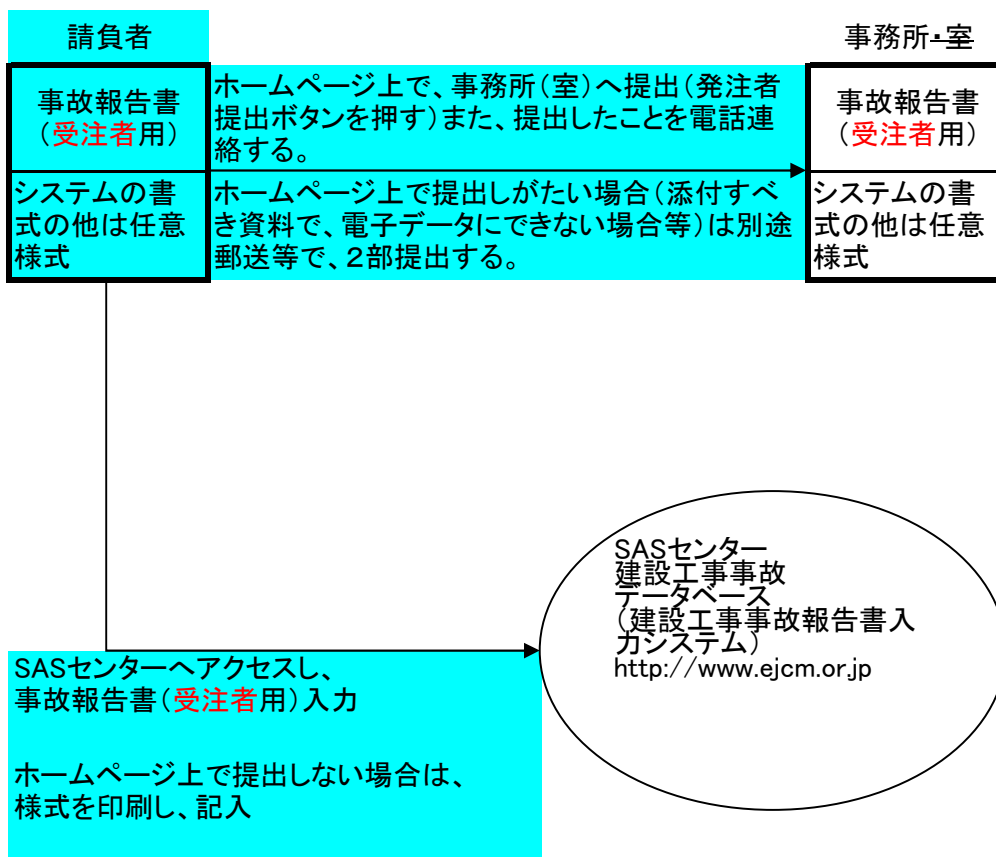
請負者

事務所・室

事故報告書
（受注者用）

ホームページ上で、事務所（室）へ提出（発注者提出ボタンを押す）また、提出したことを電話連絡する。

事故報告書
（受注者用）

システムの書式の他は任意様式

ホームページ上で提出しがたい場合（添付すべき資料で、電子データにできない場合等）は別途郵送等で、2部提出する。

システムの書式の他は任意様式

SASセンター
建設工事事故
データベース
（建設工事事故報告書入力システム）
http://www.ejcm.or.jp

SASセンターへアクセスし、
事故報告書（受注者用）入力

ホームページ上で提出しない場合は、
様式を印刷し、記入